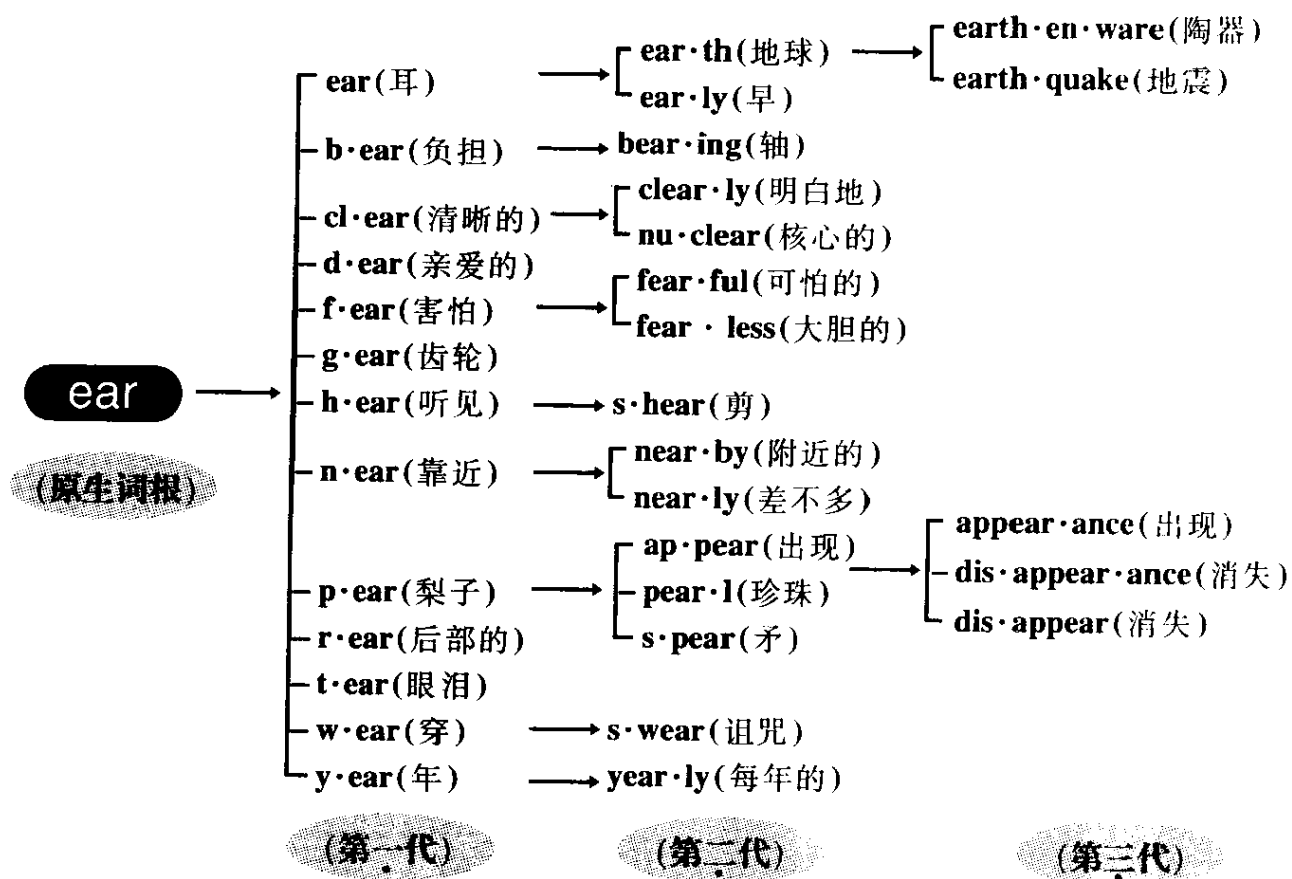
ear
(原生词根)

ear(耳)
b·ear(负担)
cl·ear(清晰的)
d·ear(亲爱的)
f·ear(害怕)
g·ear(齿轮)
h·ear(听见)
n·ear(靠近)
p·ear(梨子)
r·ear(后部的)
t·ear(眼泪)
w·ear(穿)
y·ear(年)
(第一代)

ear·th(地球)
ear·ly(早)
bear·ing(轴)
clear·ly(明白地)
nu·clear(核心的)
fear·ful(可怕的)
fear · less(大胆的)
s·hear(剪)
near·by(附近的)
near·ly(差不多)
ap·pear(出现)
pear·l(珍珠)
s·pear(矛)
s·wear(诅咒)
year·ly(每年的)
(第二代)

earth·en·ware(陶器)
earth·quake(地震)
appear·ance(出现)
dis·appear·ance(消失)
dis·appear(消失)
(第三代)